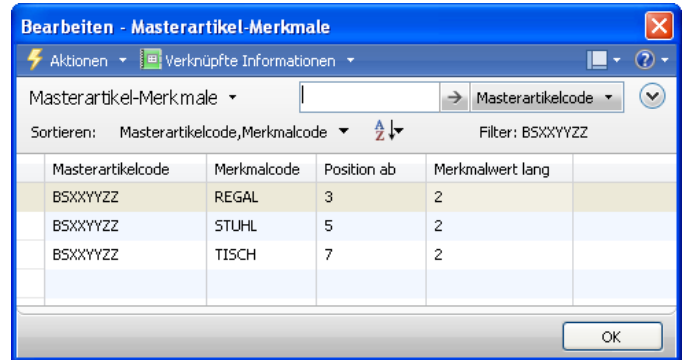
Bearbeiten - Masterartikel-Merkmale

Aktionen ▾ Verknüpfte Informationen ▾

Masterartikel-Merkmale ▾ → Masterartikelcode ▾

Sortieren: Masterartikelcode,Merkmalcode ▾ Filter: BSXXYYZZ

| Masterartikelcode | Merkmalcode | Position ab | Merkmalwert lang |
|---|---|---|---|
| BSXXYYZZ | REGAL | 3 | 2 |
| BSXXYYZZ | STUHL | 5 | 2 |
| BSXXYYZZ | TISCH | 7 | 2 |

OK